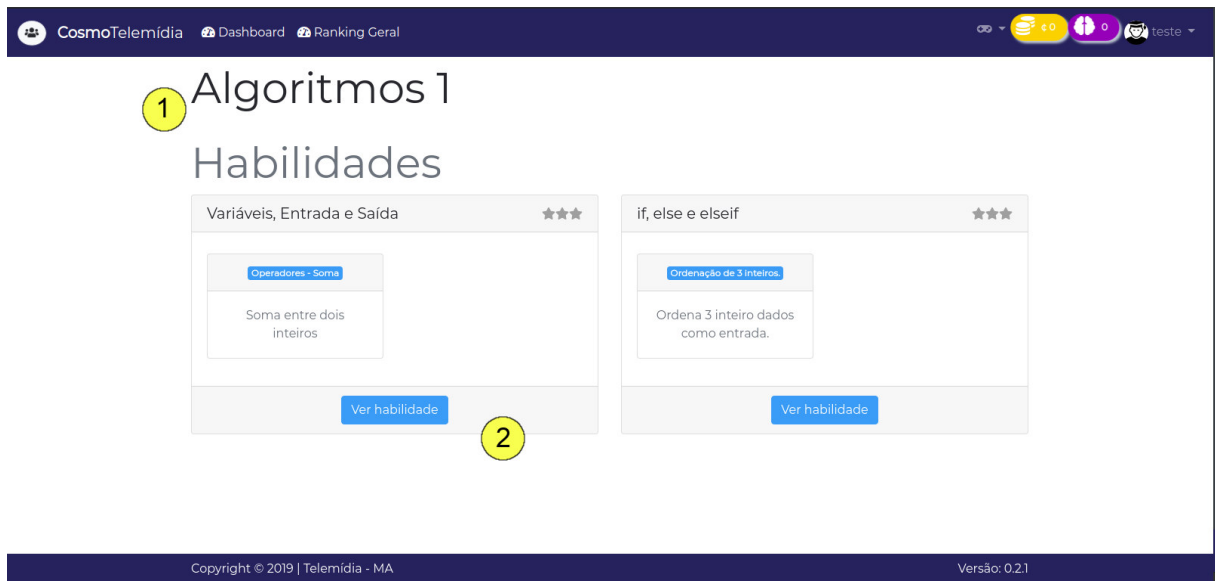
CosmoTelemídia Dashboard Ranking Geral

¢ 0 0 teste

1 Algoritmos 1

Habilidades

Variáveis, Entrada e Saída

Operadores - Soma

Soma entre dois inteiros

Ver habilidade

2

if, else e elseif

Ordenação de 3 inteiros.

Ordena 3 inteiro dados como entrada.

Ver habilidade

Copyright © 2019 | Telemídia - MA

Versão: 0.2.1